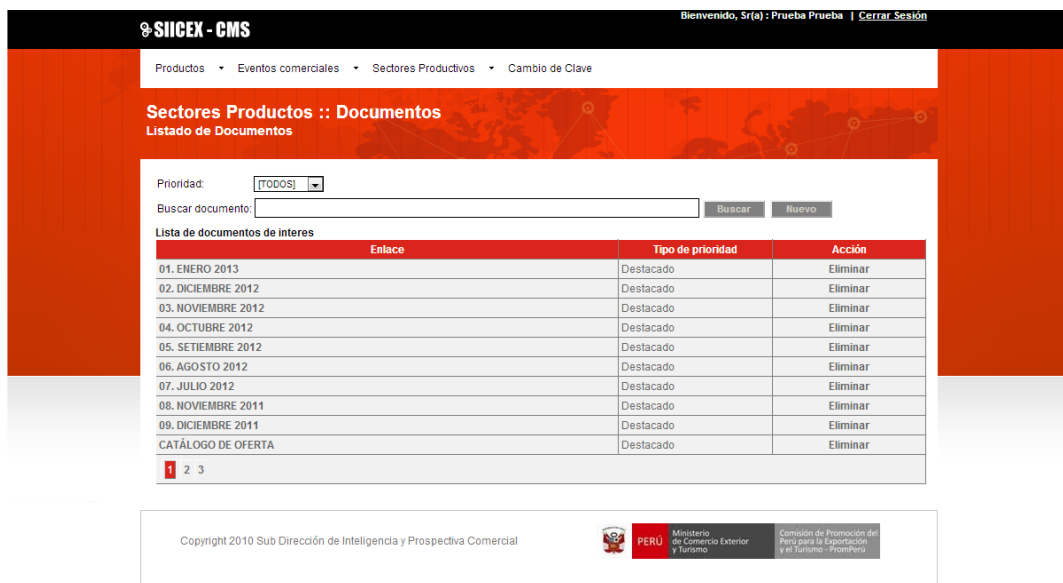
SIICEX - CMS

Bienvenido, Sr(a) : Prueba Prueba | Cerrar Sesión

Productos ▾ Eventos comerciales ▾ Sectores Productivos ▾ Cambio de Clave

Sectores Productos :: Documentos
Listado de Documentos

Prioridad: [TODOS]

Buscar documento: Buscar Nuevo

Lista de documentos de interes

| Enlace | Tipo de prioridad | Acción |
|---|---|---|
| 01. ENERO 2013 | Destacado | Eliminar |
| 02. DICIEMBRE 2012 | Destacado | Eliminar |
| 03. NOVIEMBRE 2012 | Destacado | Eliminar |
| 04. OCTUBRE 2012 | Destacado | Eliminar |
| 05. SETIEMBRE 2012 | Destacado | Eliminar |
| 06. AGOSTO 2012 | Destacado | Eliminar |
| 07. JULIO 2012 | Destacado | Eliminar |
| 08. NOVIEMBRE 2011 | Destacado | Eliminar |
| 09. DICIEMBRE 2011 | Destacado | Eliminar |
| CATÁLOGO DE OFERTA | Destacado | Eliminar |

1 2 3

Copyright 2010 Sub Dirección de Inteligencia y Prospectiva Comercial

PERÚ Ministerio de Comercio Exterior y Turismo

Comisión de Promoción del Perú para la Exportación y el Turismo - PromPerú